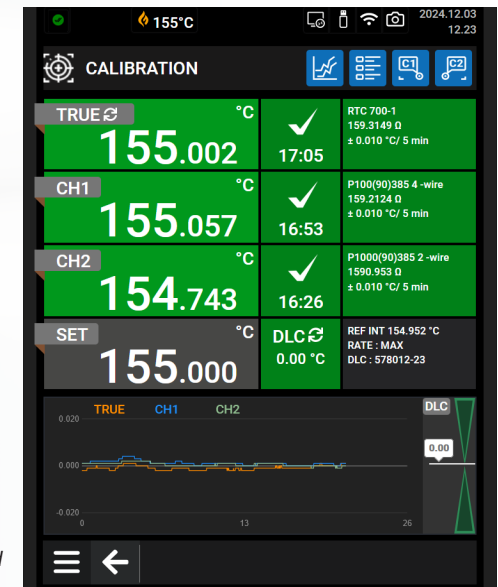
155°C 2024.12.03 12.23

CALIBRATION

C1 C2

TRUE °C
155.002
17:05
RTC 700-1
159.3149 Ω
± 0.010 °C/ 5 min

CH1 °C
155.057
16:53
P100(90)385 4 -wire
159.2124 Ω
± 0.010 °C/ 5 min

CH2 °C
154.743
16:26
P1000(90)385 2 -wire
1590.953 Ω
± 0.010 °C/ 5 min

SET °C
155.000
DLC
0.00 °C
REF INT 154.952 °C
RATE : MAX
DLC : 578012-23

TRUE CH1 CH2
0.020
0.000
-0.020
0 13 26

DLC
0.00